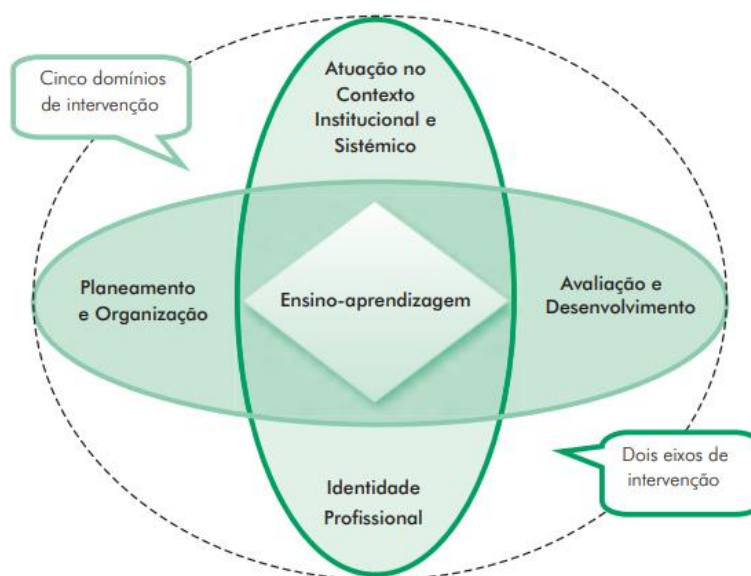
Cinco domínios de intervenção

Atuação no Contexto Institucional e Sistémico

Planeamento e Organização

Ensino-aprendizagem

Avaliação e Desenvolvimento

Dois eixos de intervenção

Identidade Profissional